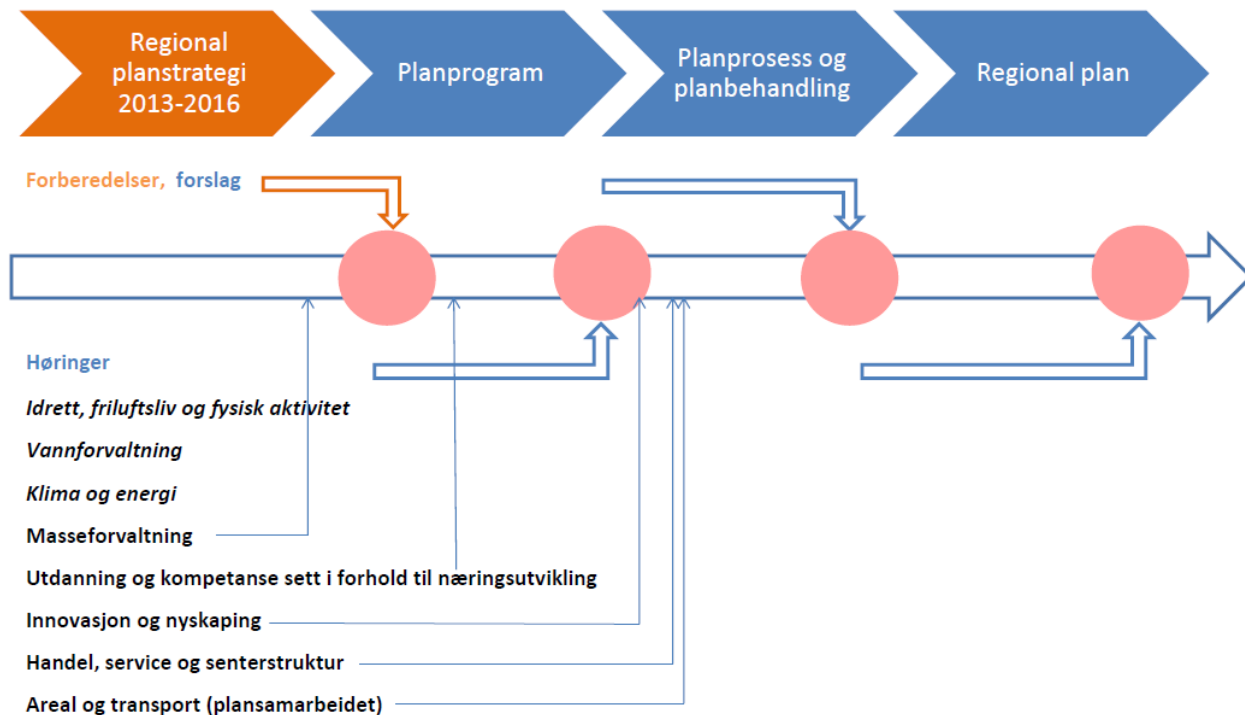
Regional planstrategi 2013-2016

Planprogram

Planprosess og planbehandling

Regional plan

Forberedelser, forslag

Høringer

*Idrett, friluftsliv og fysisk aktivitet*

*Vannforvaltning*

*Klima og energi*

Masseforvaltning

Utdanning og kompetanse sett i forhold til næringsutvikling

Innovasjon og nyskaping

Handel, service og senterstruktur

Areal og transport (plansamarbeidet)